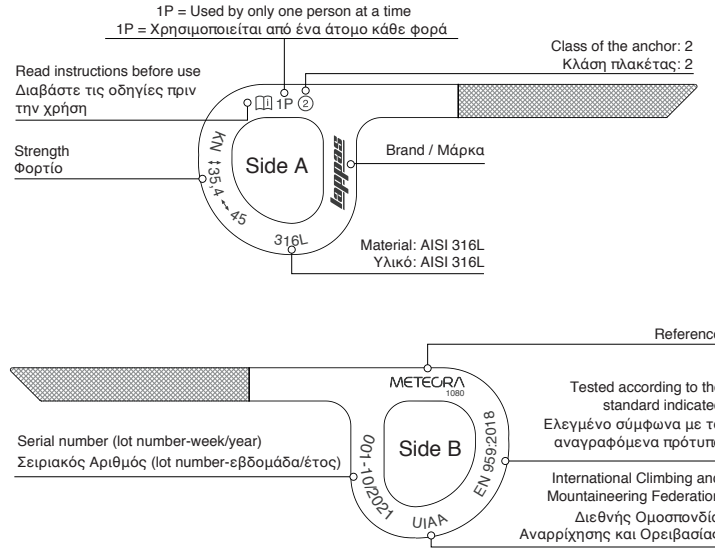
1P = Used by only one person at a time
1P = Χρησιμοποιείται από ένα άτομο κάθε φορά

Class of the anchor: 2
Κλάση πλακέτας: 2

Read instructions before use
Διαβάστε τις οδηγίες πριν την χρήση

1P 2

Strength
Φορτίο

kN ↕35,4 ↔45

Side A

Brand / Μάρκα

316L

Material: AISI 316L
Υλικό: AISI 316L

Referenc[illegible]

METEORA
1080

Tested according to th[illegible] standard indicate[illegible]
Ελεγμένο σύμφωνα με τ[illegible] αναγραφόμενα πρότυπ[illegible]

Serial number (lot number-week/year)
Σειριακός Αριθμός (lot number-εβδομάδα/έτος)

001-10/2021

Side B

EN 959:2018

International Climbing and Mountaineering Federatio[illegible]
Διεθνής Ομοσπονδί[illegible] Αναρρίχησης και Ορειβασία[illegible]

UIAA